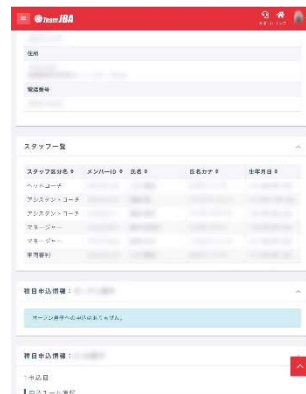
Team JBA

住所

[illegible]

電話番号

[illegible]

スタッフ一覧

| スタッフ区分名 ⇕ | メンバーID ⇕ | 氏名 ⇕ | 氏名カナ ⇕ | 生年月日 ⇕ |
|---|---|---|---|---|
| ヘッドコーチ | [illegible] | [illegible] | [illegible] | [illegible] |
| アシスタントコーチ | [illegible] | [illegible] | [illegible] | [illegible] |
| アシスタントコーチ | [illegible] | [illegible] | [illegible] | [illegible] |
| マネージャー | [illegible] | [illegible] | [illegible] | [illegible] |
| マネージャー | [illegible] | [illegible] | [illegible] | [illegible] |
| 帯同審判 | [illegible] | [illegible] | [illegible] | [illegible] |

種目申込情報：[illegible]

エーン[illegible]申込がありません。

種目申込情報：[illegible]

1.申込日

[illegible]